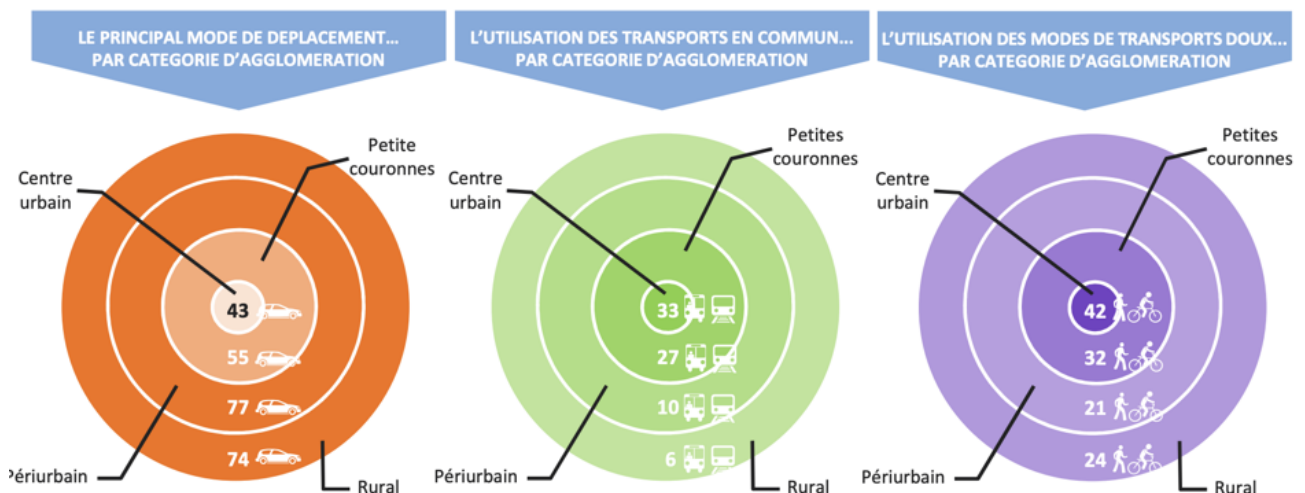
LE PRINCIPAL MODE DE DEPLACEMENT… PAR CATEGORIE D'AGGLOMERATION

Centre urbain

Petite couronnes

43

55

77

74

Périurbain

Rural

L'UTILISATION DES TRANSPORTS EN COMMUN… PAR CATEGORIE D'AGGLOMERATION

Centre urbain

Petites couronnes

33

27

10

6

Périurbain

Rural

L'UTILISATION DES MODES DE TRANSPORTS DOUX… PAR CATEGORIE D'AGGLOMERATION

Centre urbain

Petites couronnes

42

32

21

24

Périurbain

Rural